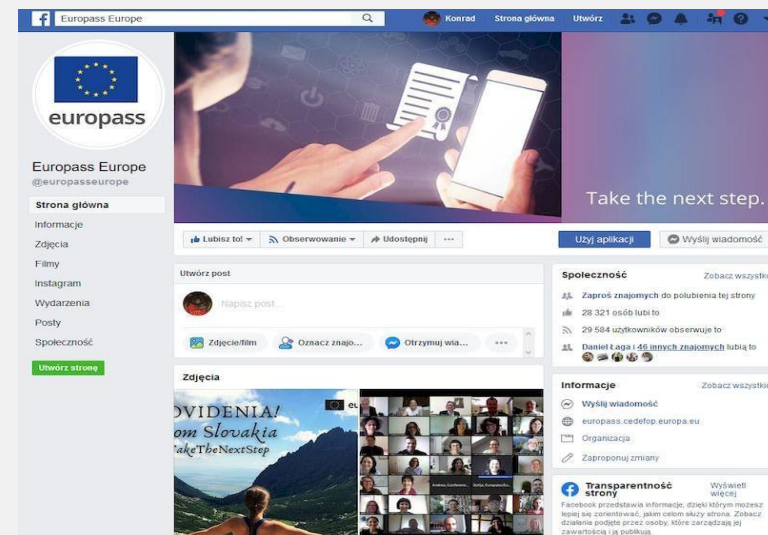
Europass Europe

Konrad Strona główna Utwórz

europass

Europass Europe
@europasseurope

Strona główna
Informacje
Zdjęcia
Filmy
Instagram
Wydarzenia
Posty
Społeczność

Utwórz stronę

Take the next step.

Lubisz to! Obserwowanie Udostępnij ···

Użyj aplikacji Wyślij wiadomość

Utwórz post

Napisz post...

Zdjęcie/film Oznacz znajo... Otrzymuj wia... ···

Zdjęcia

OVIDENIA!
om Slovakia
akeTheNextStep

eu

Społeczność Zobacz wszystko

Zaproś znajomych do polubienia tej strony
28 321 osób lubi to
29 584 użytkowników obserwuje to
Daniel Łaga i 46 innych znajomych lubią to

Informacje Zobacz wszystko

Wyślij wiadomość
europass.cedefop.europa.eu
Organizacja
Zaproponuj zmiany

Transparentność strony Wyświetl więcej

Facebook przedstawia informacje, dzięki którym możesz lepiej się zorientować, jakim celom służy strona. Zobacz działania podjęte przez osoby, które zarządzają jej zawartością i ją publikują.